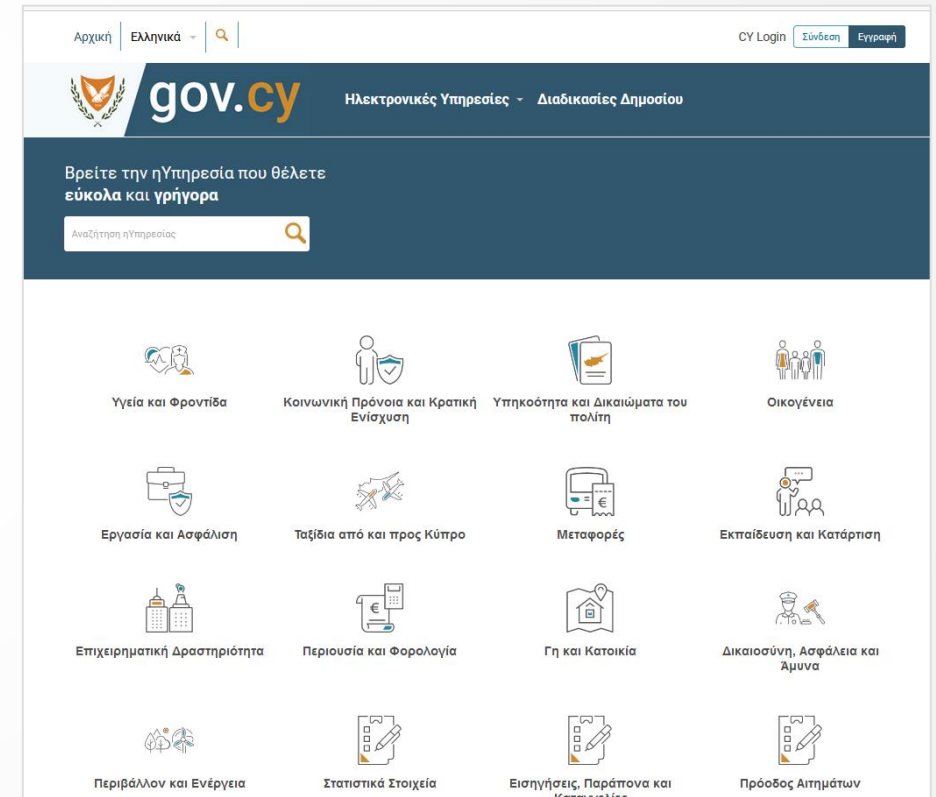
Αρχική Ελληνικά

CY Login Σύνδεση Εγγραφή

gov.cy

Ηλεκτρονικές Υπηρεσίες Διαδικασίες Δημοσίου

Βρείτε την ηΥπηρεσία που θέλετε **εύκολα** και **γρήγορα**

Αναζήτηση ηΥπηρεσίας

Υγεία και Φροντίδα

Κοινωνική Πρόνοια και Κρατική Ενίσχυση

Υπηκοότητα και Δικαιώματα του πολίτη

Οικογένεια

Εργασία και Ασφάλιση

Ταξίδια από και προς Κύπρο

Μεταφορές

Εκπαίδευση και Κατάρτιση

Επιχειρηματική Δραστηριότητα

Περιουσία και Φορολογία

Γη και Κατοικία

Δικαιοσύνη, Ασφάλεια και Άμυνα

Περιβάλλον και Ενέργεια

Στατιστικά Στοιχεία

Εισηγήσεις, Παράπονα και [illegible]

Πρόοδος Αιτημάτων